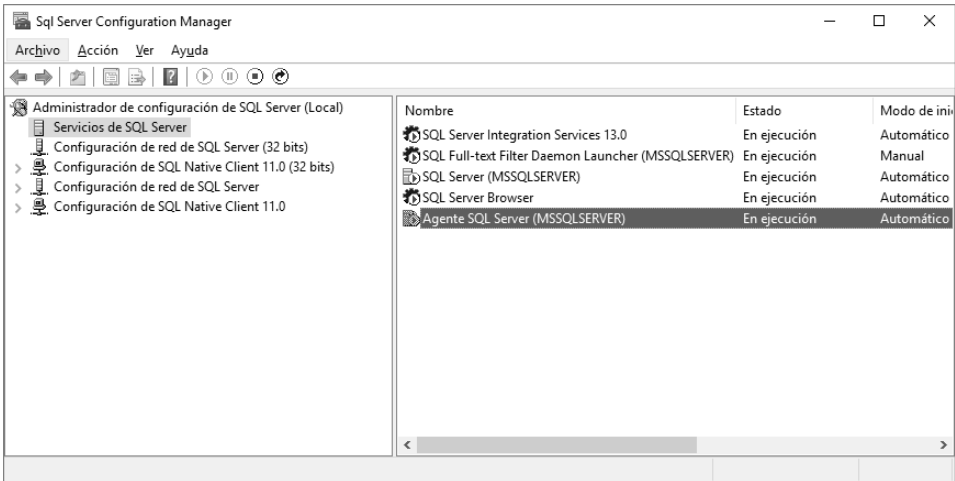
Sql Server Configuration Manager

Archivo Acción Ver Ayuda

Administrador de configuración de SQL Server (Local)
Servicios de SQL Server
Configuración de red de SQL Server (32 bits)
Configuración de SQL Native Client 11.0 (32 bits)
Configuración de red de SQL Server
Configuración de SQL Native Client 11.0

| Nombre | Estado | Modo de ini |
|---|---|---|
| SQL Server Integration Services 13.0 | En ejecución | Automático |
| SQL Full-text Filter Daemon Launcher (MSSQLSERVER) | En ejecución | Manual |
| SQL Server (MSSQLSERVER) | En ejecución | Automático |
| SQL Server Browser | En ejecución | Automático |
| Agente SQL Server (MSSQLSERVER) | En ejecución | Automático |